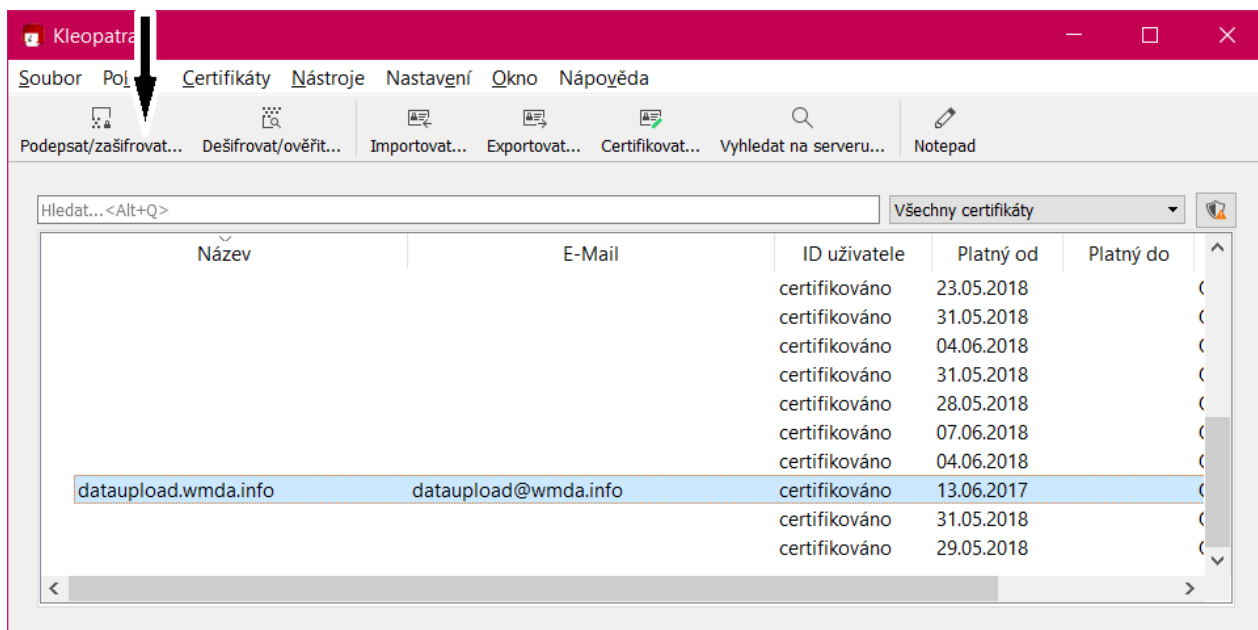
Kleopatra

Soubor Po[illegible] Certifikáty Nástroje Nastavení Okno Nápověda

Podepsat/zašifrovat... Dešifrovat/ověřit... Importovat... Exportovat... Certifikovat... Vyhledat na serveru... Notepad

Hledat...<Alt+Q>

Všechny certifikáty

| Název | E-Mail | ID uživatele | Platný od | Platný do |
|---|---|---|---|---|
| | | certifikováno | 23.05.2018 | |
| | | certifikováno | 31.05.2018 | |
| | | certifikováno | 04.06.2018 | |
| | | certifikováno | 31.05.2018 | |
| | | certifikováno | 28.05.2018 | |
| | | certifikováno | 07.06.2018 | |
| | | certifikováno | 04.06.2018 | |
| dataupload.wmda.info | dataupload@wmda.info | certifikováno | 13.06.2017 | |
| | | certifikováno | 31.05.2018 | |
| | | certifikováno | 29.05.2018 | |